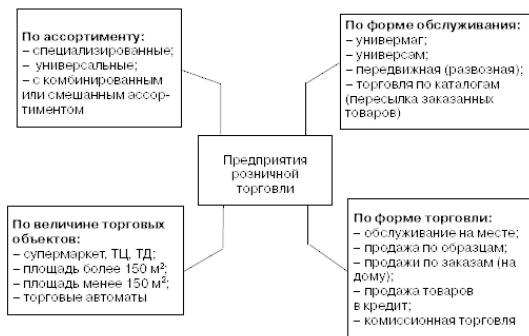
По ассортименту:
– специализированные;
– универсальные;
– с комбинированным или смешанным ассортиментом

По форме обслуживания:
– универмаг;
– универсам;
– передвижная (развозная);
– торговля по каталогам (пересылка заказанных товаров)

Предприятия розничной торговли

По величине торговых объектов:
– супермаркет, ТЦ, ТД;
– площадь более 150 м$^2$;
– площадь менее 150 м$^2$;
– торговые автоматы

По форме торговли:
– обслуживание на месте;
– продажа по образцам;
– продажи по заказам (на дому);
– продажа товаров в кредит;
– комиссионная торговля